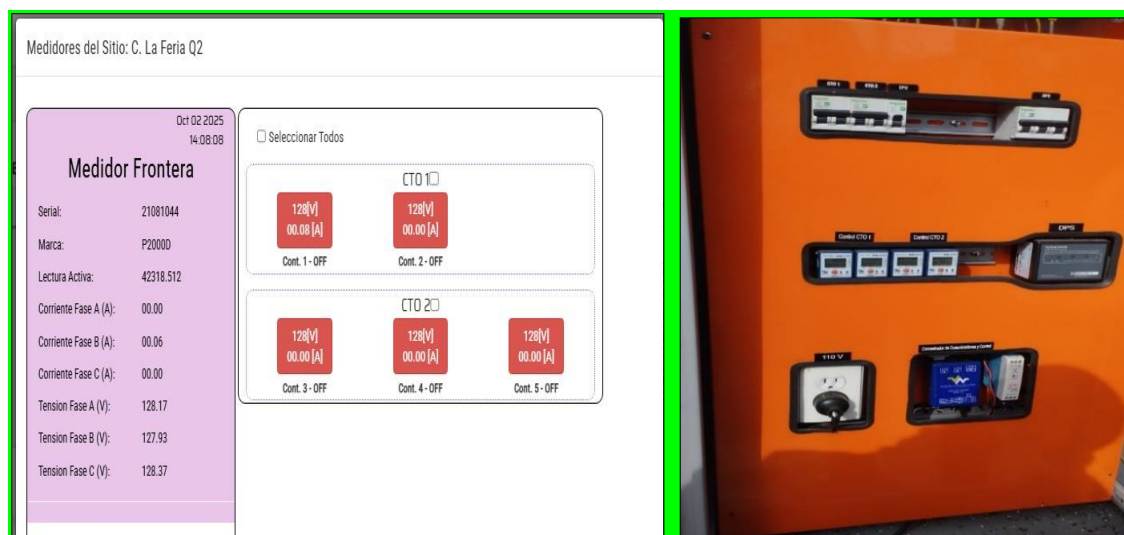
Medidores del Sitio: C. La Feria Q2

Oct 02 2025
14:08:08

Medidor Frontera

| | |
|---|---|
| Serial: | 21081044 |
| Marca: | P2000D |
| Lectura Activa: | 42318.512 |
| Corriente Fase A (A): | 00.00 |
| Corriente Fase B (A): | 00.06 |
| Corriente Fase C (A): | 00.00 |
| Tension Fase A (V): | 128.17 |
| Tension Fase B (V): | 127.93 |
| Tension Fase C (V): | 128.37 |

Seleccionar Todos

CTO 1

128[V]
00.08 [A]
Cont. 1 - OFF

128[V]
00.00 [A]
Cont. 2 - OFF

CTO 2

128[V]
00.00 [A]
Cont. 3 - OFF

128[V]
00.00 [A]
Cont. 4 - OFF

128[V]
00.00 [A]
Cont. 5 - OFF

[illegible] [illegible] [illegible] DPS

Control CTO 1 Control CTO 2 DPS

110 V

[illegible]